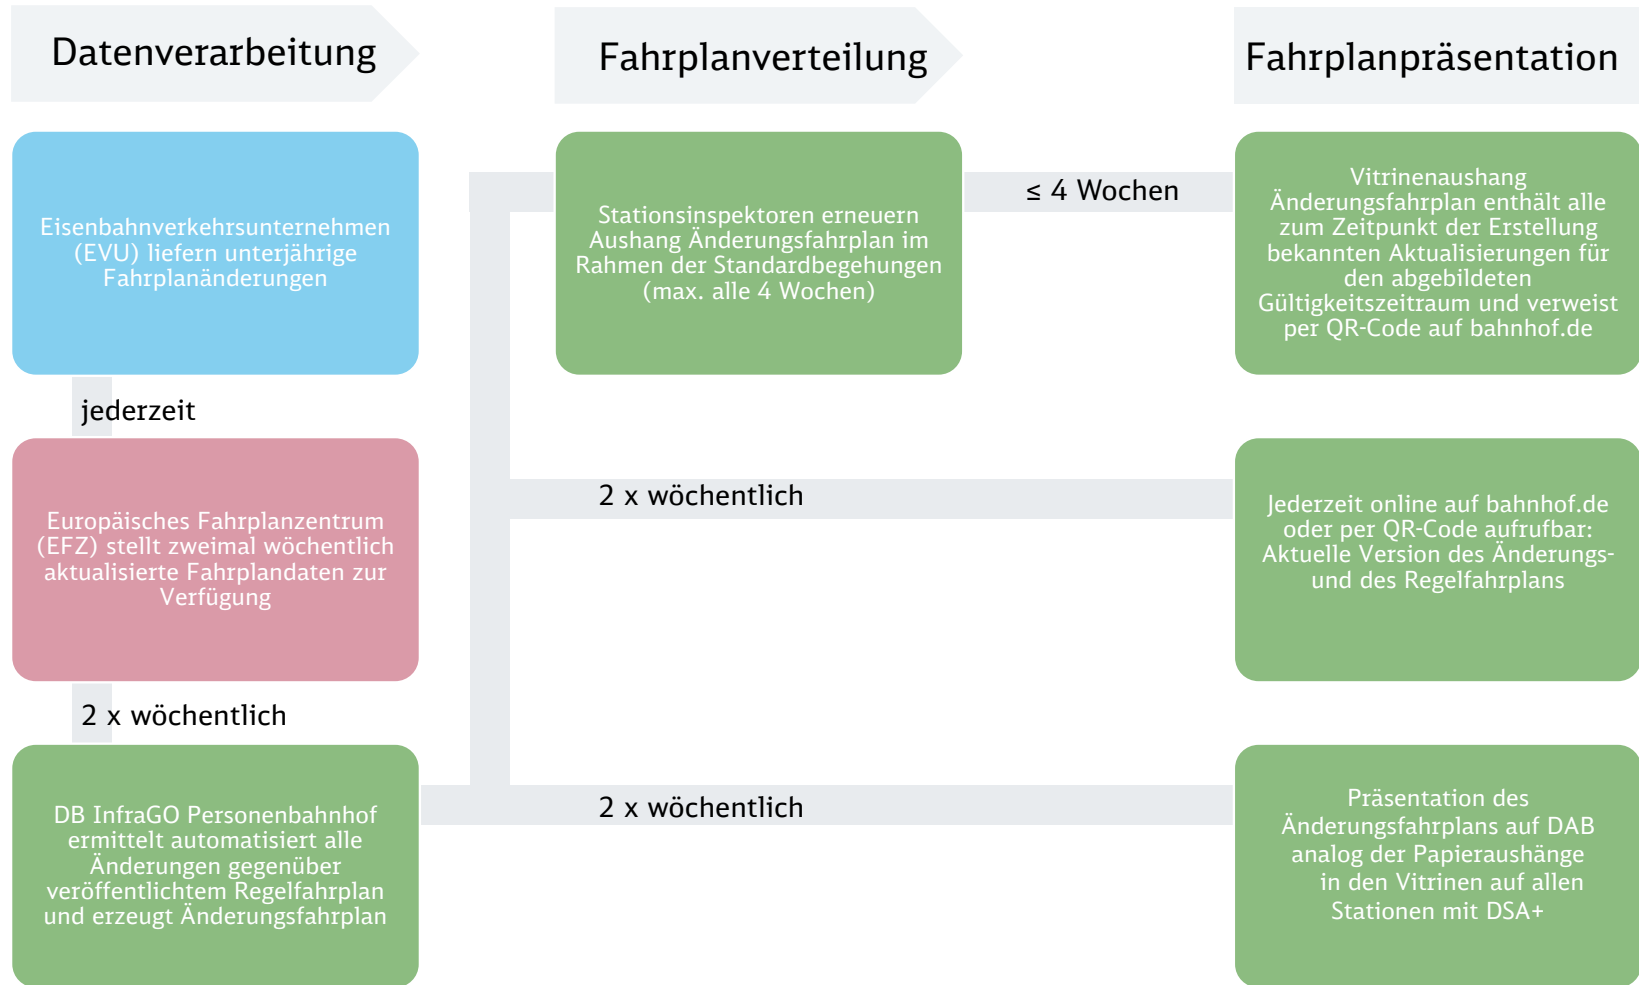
Datenverarbeitung

Fahrplanverteilung

Fahrplanpräsentation

Eisenbahnverkehrsunternehmen (EVU) liefern unterjährige Fahrplanänderungen

Stationsinspektoren erneuern Aushang Änderungsfahrplan im Rahmen der Standardbegehungen (max. alle 4 Wochen)

≤ 4 Wochen

Vitrinenaushang Änderungsfahrplan enthält alle zum Zeitpunkt der Erstellung bekannten Aktualisierungen für den abgebildeten Gültigkeitszeitraum und verweist per QR-Code auf bahnhof.de

jederzeit

Europäisches Fahrplanzentrum (EFZ) stellt zweimal wöchentlich aktualisierte Fahrplandaten zur Verfügung

2 x wöchentlich

Jederzeit online auf bahnhof.de oder per QR-Code aufrufbar: Aktuelle Version des Änderungs- und des Regelfahrplans

2 x wöchentlich

DB InfraGO Personenbahnhof ermittelt automatisiert alle Änderungen gegenüber veröffentlichtem Regelfahrplan und erzeugt Änderungsfahrplan

2 x wöchentlich

Präsentation des Änderungsfahrplans auf DAB analog der Papieraushänge in den Vitrinen auf allen Stationen mit DSA+